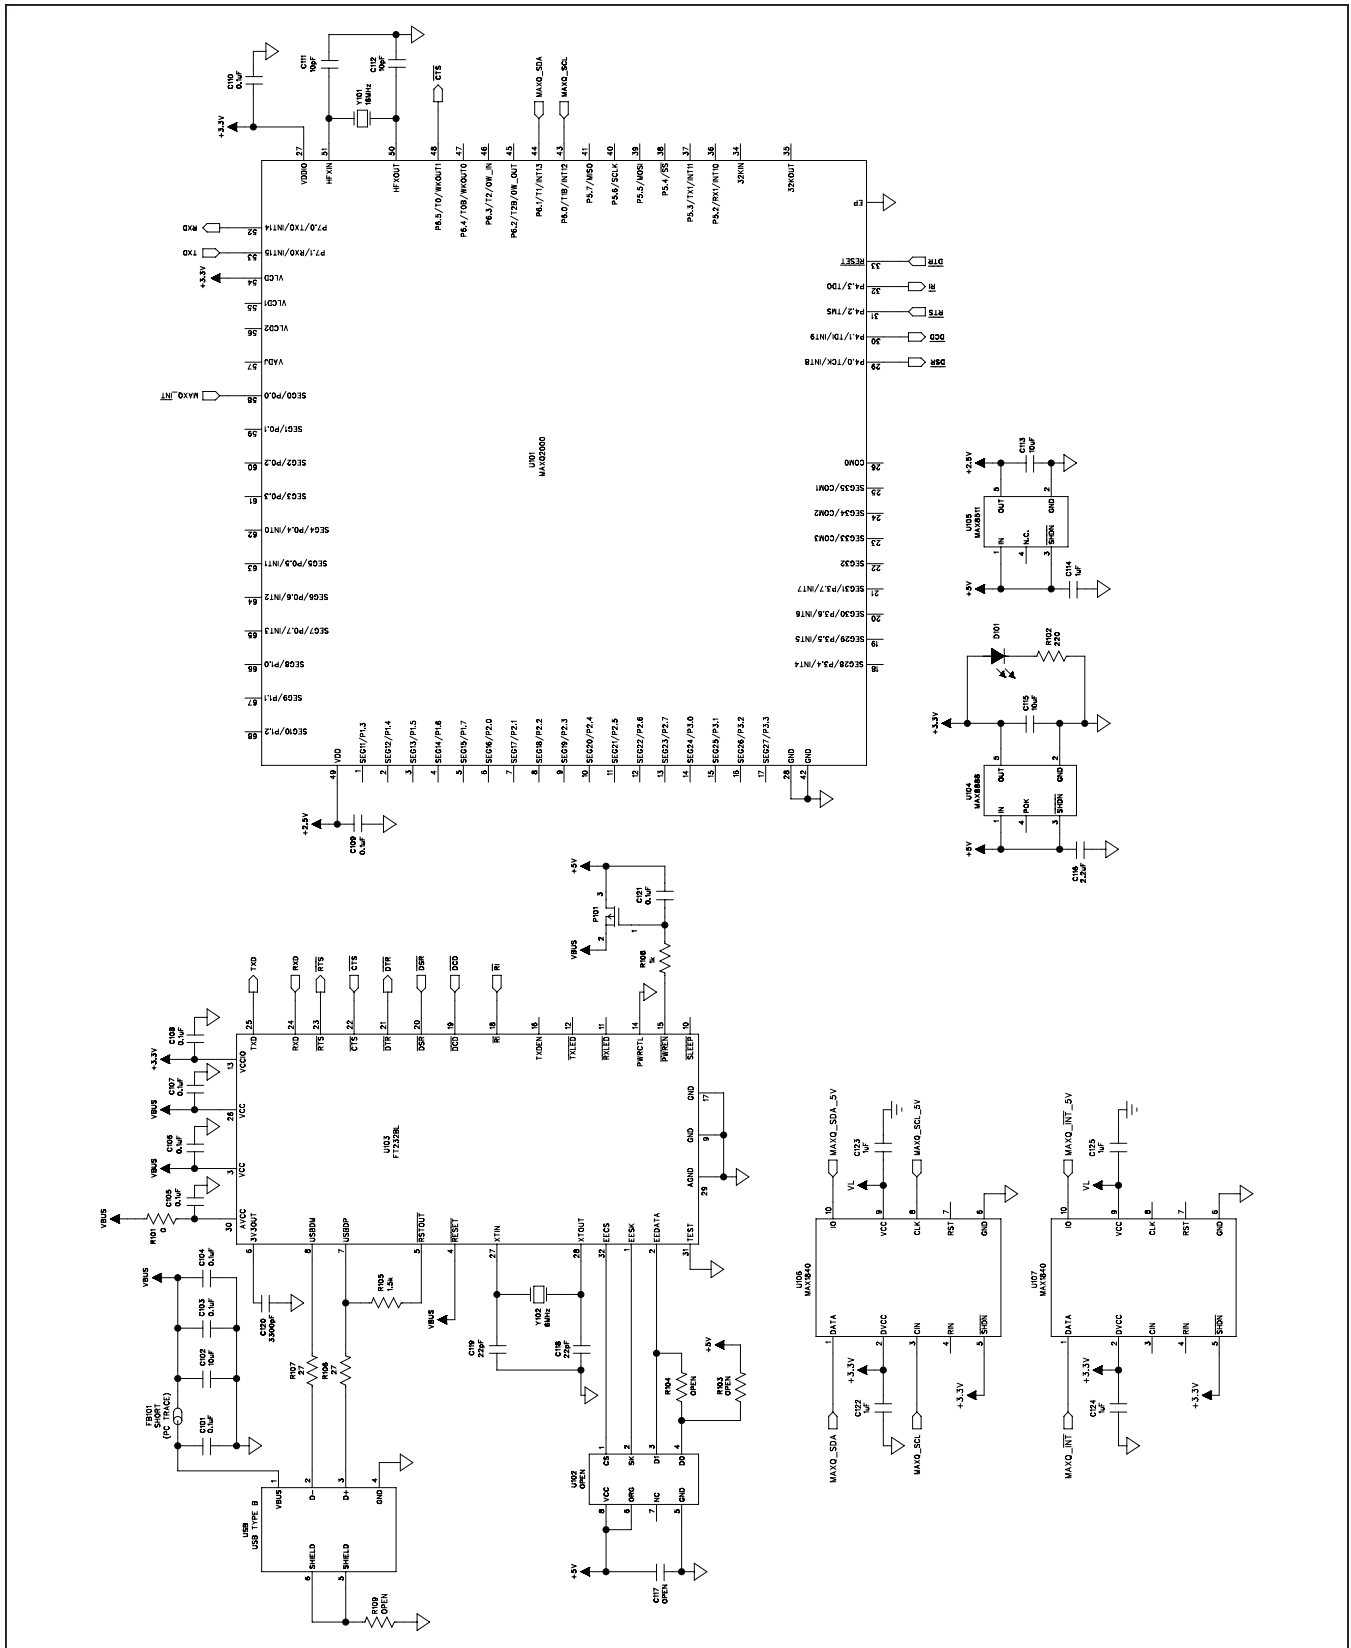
C110
0.1uF
+3.3V
C111
10pF
Y101
16MHz
C112
10pF
CTS
MAXQ_SDA
MAXQ_SCL

27 VDDIO
31 HFXIN
50 HFXOUT
48 P6.5/T0/WKOUT1
47 P6.4/T0B/WKOUT0
46 P6.3/T2/OW_IN
45 P6.2/T2B/OW_OUT
44 P6.1/T1/INT13
43 P6.0/T1B/INT12
41 P5.7/MISO
40 P5.6/SCLK
39 P5.5/MOSI
38 P5.4/$\overline{SS}$
37 P5.3/TX1/INT11
36 P5.2/RX1/INT10
34 32KIN
35 32KOUT
EP

RXD 52 P7.0/TX0/INT14
TXD 53 P7.1/RX0/INT15
+3.3V 54 VLCD
55 VLCD1
56 VLCD2
57 VADJ
MAXQ_INT 58 SEG0/P0.0
59 SEG1/P0.1
60 SEG2/P0.2
61 SEG3/P0.3
62 SEG4/P0.4/INT0
63 SEG5/P0.5/INT1
64 SEG6/P0.6/INT2
65 SEG7/P0.7/INT3
66 SEG8/P1.0
67 SEG9/P1.1
68 SEG10/P1.2

U101
MAXQ2000

33 $\overline{RESET}$ DTR
32 P4.3/TDO RI
31 P4.2/TMS RTS
30 P4.1/TDI/INT9 DCD
29 P4.0/TCK/INT8 DSR
26 COM0
25 SEG35/COM1
24 SEG34/COM2
23 SEG33/COM3
22 SEG32
21 SEG31/P3.7/INT7
20 SEG30/P3.6/INT6
19 SEG29/P3.5/INT5
18 SEG28/P3.4/INT4

49 VDD
1 SEG11/P1.3
2 SEG12/P1.4
3 SEG13/P1.5
4 SEG14/P1.6
5 SEG15/P1.7
6 SEG16/P2.0
7 SEG17/P2.1
8 SEG18/P2.2
9 SEG19/P2.3
10 SEG20/P2.4
11 SEG21/P2.5
12 SEG22/P2.6
13 SEG23/P2.7
14 SEG24/P3.0
15 SEG25/P3.1
16 SEG26/P3.2
17 SEG27/P3.3
28 GND
42 GND
+2.5V
C109
0.1uF

+2.5V
C113
10uF
U105
MAX8511
5 OUT
2 GND
1 IN
4 N.C.
3 $\overline{SHDN}$
+5V
C114
1uF

D101
R102
220
+3.3V
C115
10uF
U104
MAX8888
5 OUT
2 GND
1 IN
4 POK
3 $\overline{SHDN}$
+5V
C116
2.2uF

+5V
C121
0.1uF
P101
VBUS
R108
1k

TXD RXD RTS CTS DTR DSR DCD RI
25 TXD
24 RXD
23 $\overline{RTS}$
22 $\overline{CTS}$
21 $\overline{DTR}$
20 $\overline{DSR}$
19 $\overline{DCD}$
18 $\overline{RI}$
16 TXDEN
12 $\overline{TXLED}$
11 $\overline{RXLED}$
14 PWRCTL
15 $\overline{PWREN}$
10 $\overline{SLEEP}$
+3.3V C108 0.1uF 13 VCCIO
VBUS C107 0.1uF 26 VCC
VBUS C106 0.1uF 3 VCC
VBUS R101 0 C105 0.1uF 30 AVCC
U103
FT232BL
17 GND
9 GND
29 AGND
31 TEST
6 3V3OUT
8 USBDM
7 USBDP
5 RSTOUT
4 $\overline{RESET}$
27 XTIN
28 XTOUT
32 EECS
1 EESK
2 EEDATA
C120
3300pF
R105
1.5k
VBUS
Y102
6MHz
C119
22pF
C118
22pF
R104
OPEN
R103
OPEN
+5V
R107
27
R106
27
VBUS
C104 0.1uF
C103 0.1uF
C102 10uF
C101 0.1uF
FB101
SHORT
(PC TRACE)

USB
USB TYPE B
1 VBUS
2 D-
3 D+
4 GND
6 SHIELD
5 SHIELD
R109
OPEN

U102
OPEN
1 CS
2 SK
3 DI
4 DO
8 VCC
6 ORG
7 NC
5 GND
+5V
C117
OPEN

MAXQ_SDA_5V
C123
1uF
MAXQ_SCL_5V
VL
U106
MAX1840
10 IO
9 VCC
8 CLK
7 RST
6 GND
1 DATA
2 DVCC
3 CIN
4 RIN
5 $\overline{SHDN}$
+3.3V
C122
1uF
+3.3V
MAXQ_SDA
MAXQ_SCL

MAXQ_INT_5V
C125
1uF
VL
U107
MAX1840
10 IO
9 VCC
8 CLK
7 RST
6 GND
1 DATA
2 DVCC
3 CIN
4 RIN
5 $\overline{SHDN}$
+3.3V
C124
1uF
+3.3V
MAXQ_INT